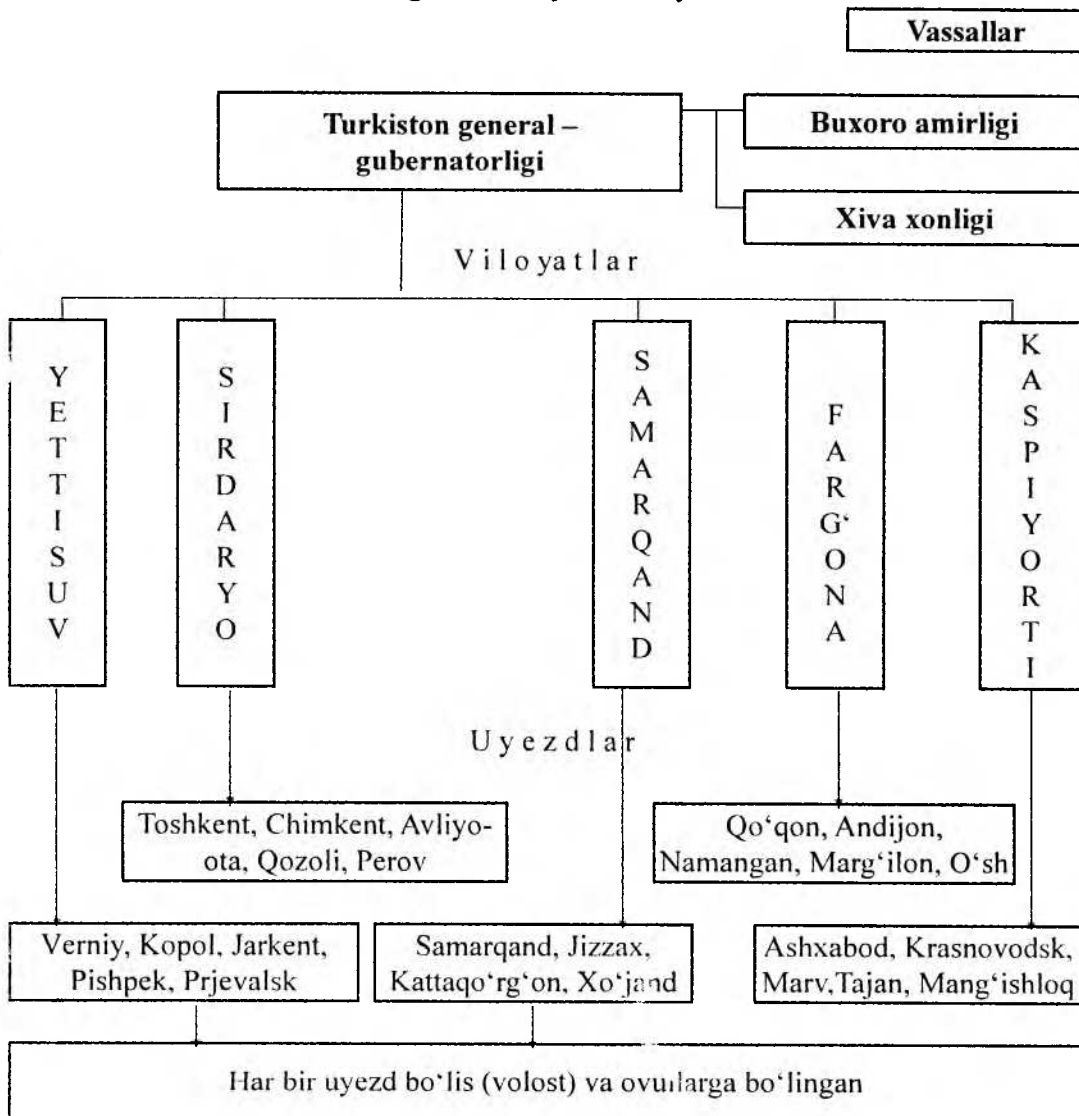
Vassallar

Turkiston general – gubernatorligi

Buxoro amirligi

Xiva xonligi

Viloyatlar

YETTISUV

SIRDARYO

SAMARQAND

FARG‘ONA

KASPIYORTI

Uyezdlar

Toshkent, Chimkent, Avliyo-ota, Qozoli, Perov

Qo‘qon, Andijon, Namangan, Marg‘ilon, O‘sh

Verniy, Kopol, Jarkent, Pishpek, Prjevalsk

Samarqand, Jizzax, Kattaqo‘rg‘on, Xo‘jand

Ashxabod, Krasnovodsk, Marv,Tajan, Mang‘ishloq

Har bir uyezd bo‘lis (volost) va ovullarga bo‘lingan